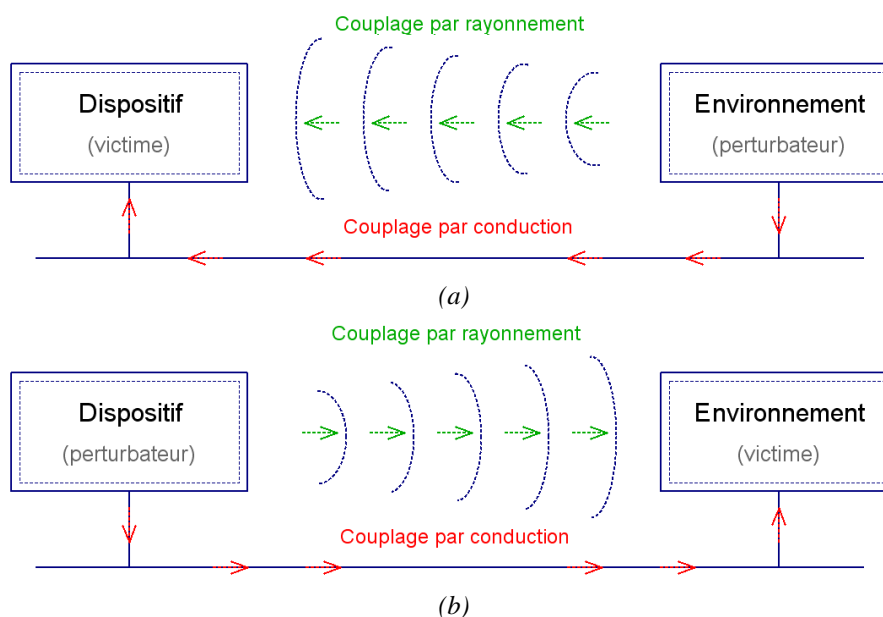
Couplage par rayonnement

Dispositif
(victime)

Environnement
(perturbateur)

Couplage par conduction

(a)

Couplage par rayonnement

Dispositif
(perturbateur)

Environnement
(victime)

Couplage par conduction

(b)